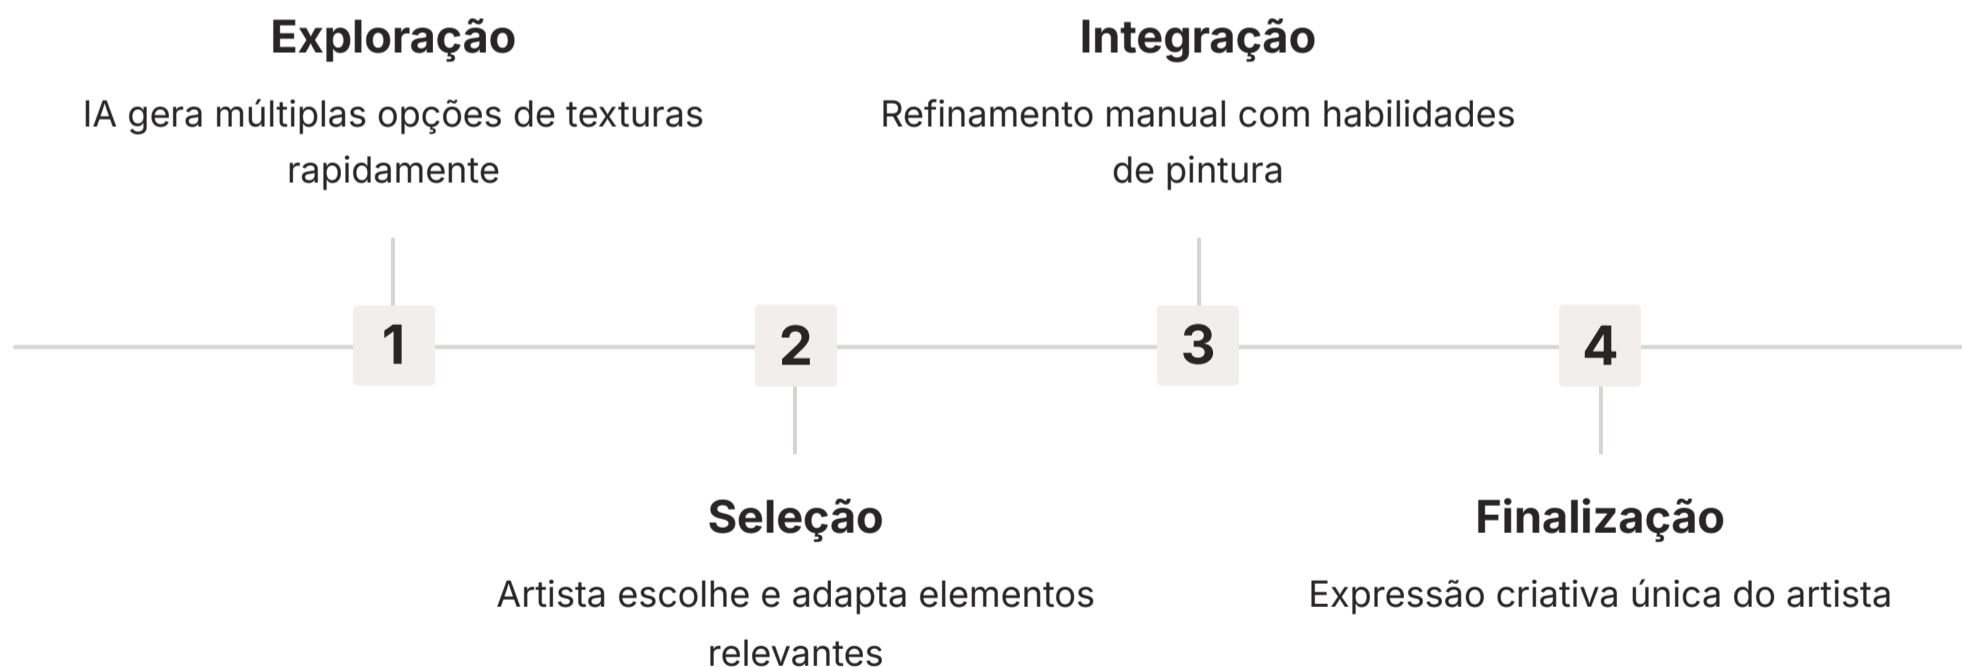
1

Exploração

IA gera múltiplas opções de texturas rapidamente

2

Seleção

Artista escolhe e adapta elementos relevantes

3

Integração

Refinamento manual com habilidades de pintura

4

Finalização

Expressão criativa única do artista